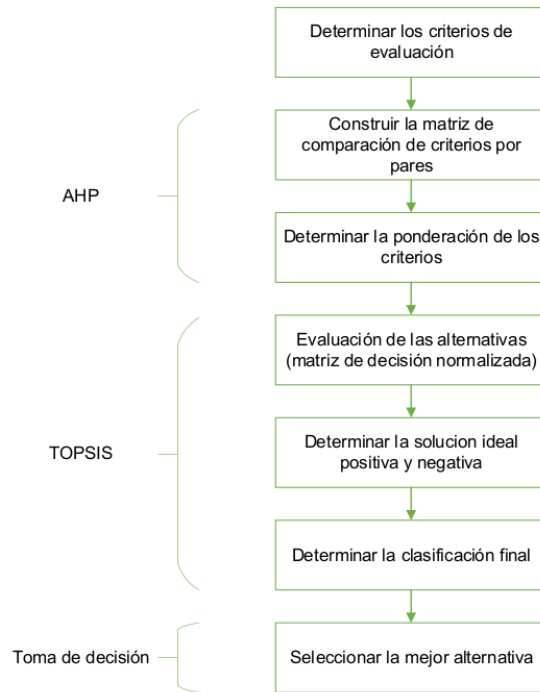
Determinar los criterios de evaluación

AHP

Construir la matriz de comparación de criterios por pares

Determinar la ponderación de los criterios

TOPSIS

Evaluación de las alternativas (matriz de decisión normalizada)

Determinar la solucion ideal positiva y negativa

Determinar la clasificación final

Toma de decisión

Seleccionar la mejor alternativa